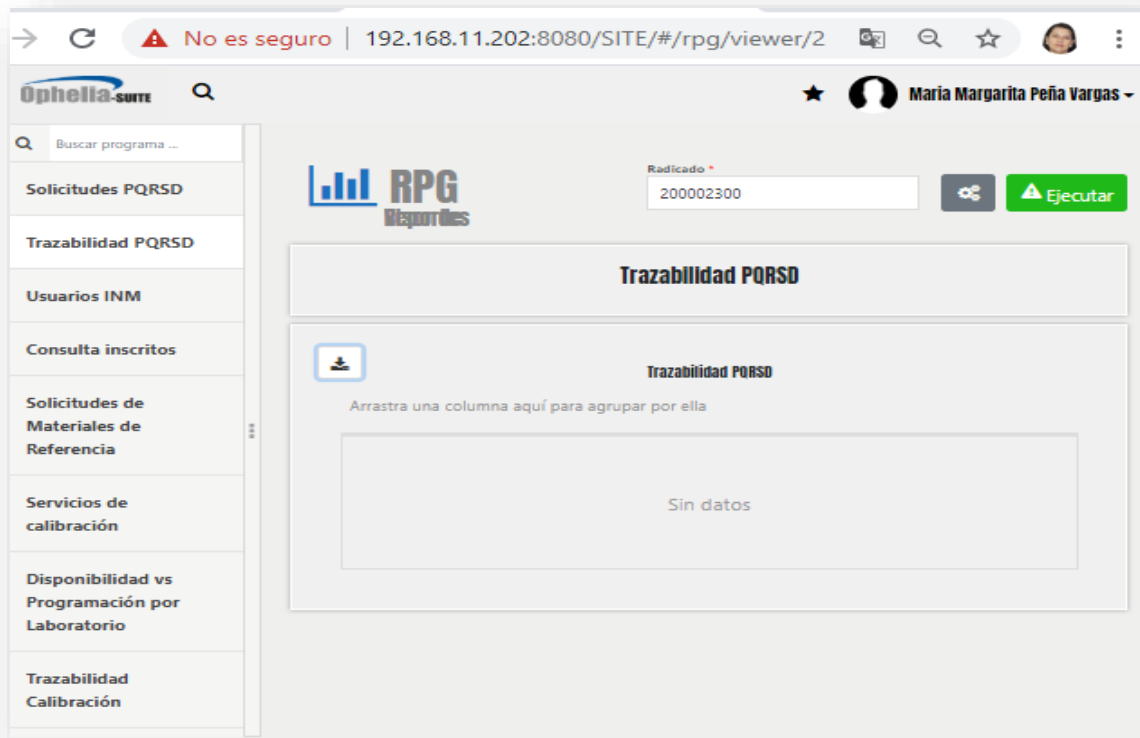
No es seguro | 192.168.11.202:8080/SITE/#/rpg/viewer/2

Ophelia-SUITE

Maria Margarita Peña Vargas

Buscar programa ...

Solicitudes PQRSD

Trazabilidad PQRSD

Usuarios INM

Consulta inscritos

Solicitudes de Materiales de Referencia

Servicios de calibración

Disponibilidad vs Programación por Laboratorio

Trazabilidad Calibración

RPG Reportes

Radicado *

200002300

Ejecutar

Trazabilidad PQRSD

Trazabilidad PQRSD

Arrastra una columna aquí para agrupar por ella

Sin datos